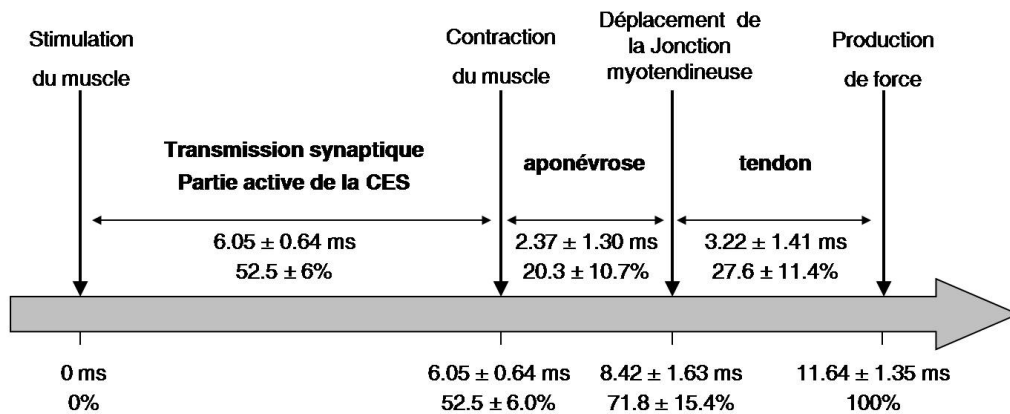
Stimulation du muscle

Contraction du muscle

Déplacement de la Jonction myotendineuse

Production de force

Transmission synaptique
Partie active de la CES

$6.05 \pm 0.64$ ms
$52.5 \pm 6\%$

aponévrose

$2.37 \pm 1.30$ ms
$20.3 \pm 10.7\%$

tendon

$3.22 \pm 1.41$ ms
$27.6 \pm 11.4\%$

0 ms
0%

$6.05 \pm 0.64$ ms
$52.5 \pm 6.0\%$

$8.42 \pm 1.63$ ms
$71.8 \pm 15.4\%$

$11.64 \pm 1.35$ ms
100%